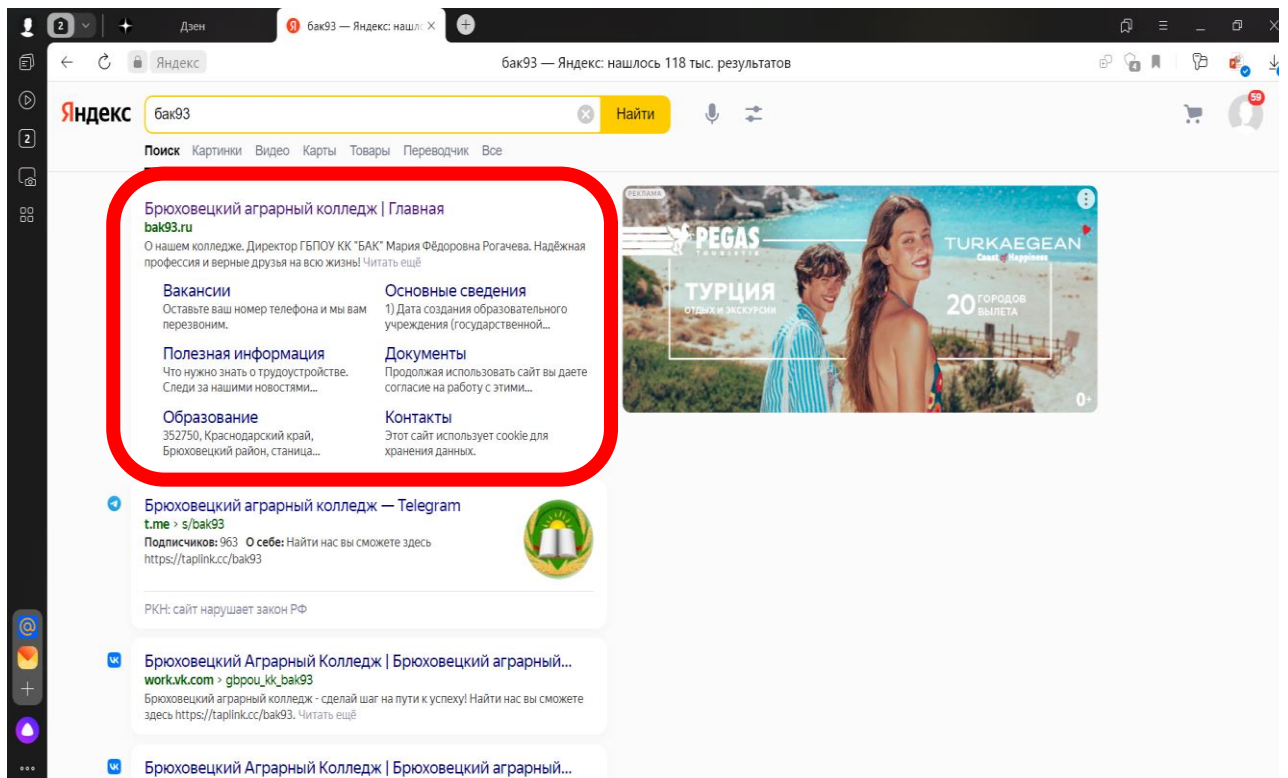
2 Дзен бак93 — Яндекс: нашло ×

Яндекс бак93 — Яндекс: нашлось 118 тыс. результатов

Яндекс бак93 Найти

59

Поиск Картинки Видео Карты Товары Переводчик Все

Брюховецкий аграрный колледж | Главная
bak93.ru
О нашем колледже. Директор ГБПОУ КК "БАК" Мария Фёдоровна Рогачева. Надёжная профессия и верные друзья на всю жизнь! Читать ещё

Вакансии
Оставьте ваш номер телефона и мы вам перезвоним.

Основные сведения
1) Дата создания образовательного учреждения (государственной...

Полезная информация
Что нужно знать о трудоустройстве. Следи за нашими новостями...

Документы
Продолжая использовать сайт вы даете согласие на работу с этими...

Образование
352750, Краснодарский край, Брюховецкий район, станица...

Контакты
Этот сайт использует cookie для хранения данных.

РЕКЛАМА
PEGAS TOURISTIC
TURKAEGEAN Coast of Happiness
ТУРЦИЯ ОТДЫХ И ЭКСКУРСИИ
20 ГОРОДОВ ВЫЛЕТА
0+

Брюховецкий аграрный колледж — Telegram
t.me › s/bak93
Подписчиков: 963 О себе: Найти нас вы сможете здесь https://taplink.cc/bak93

РКН: сайт нарушает закон РФ

Брюховецкий Аграрный Колледж | Брюховецкий аграрный...
work.vk.com › gbpou_kk_bak93
Брюховецкий аграрный колледж - сделай шаг на пути к успеху! Найти нас вы сможете здесь https://taplink.cc/bak93. Читать ещё

Брюховецкий Аграрный Колледж | Брюховецкий аграрный...